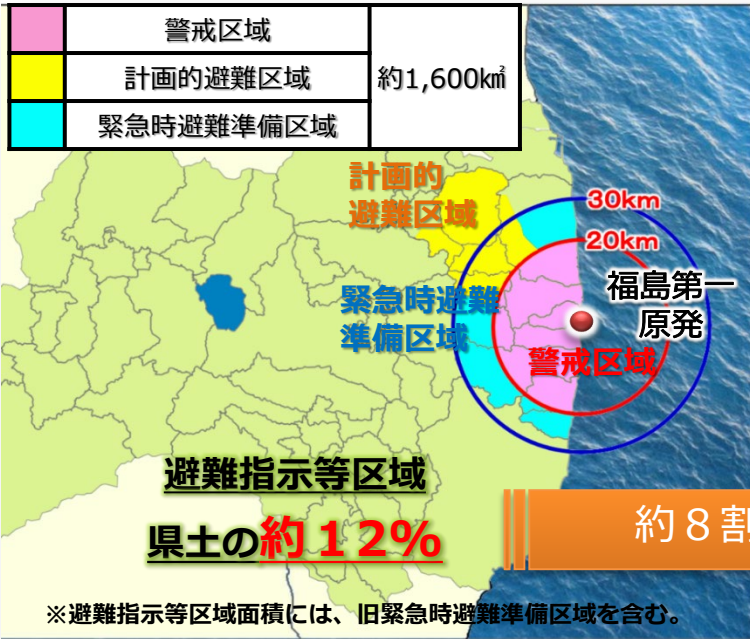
| | |
|---|---|
| | 警戒区域 |
| | 計画的避難区域 |
| | 緊急時避難準備区域 |

約1,600㎢

計画的避難区域

30km

20km

福島第一原発

緊急時避難準備区域

警戒区域

避難指示等区域

県土の約12%

約８割

※避難指示等区域面積には、旧緊急時避難準備区域を含む。